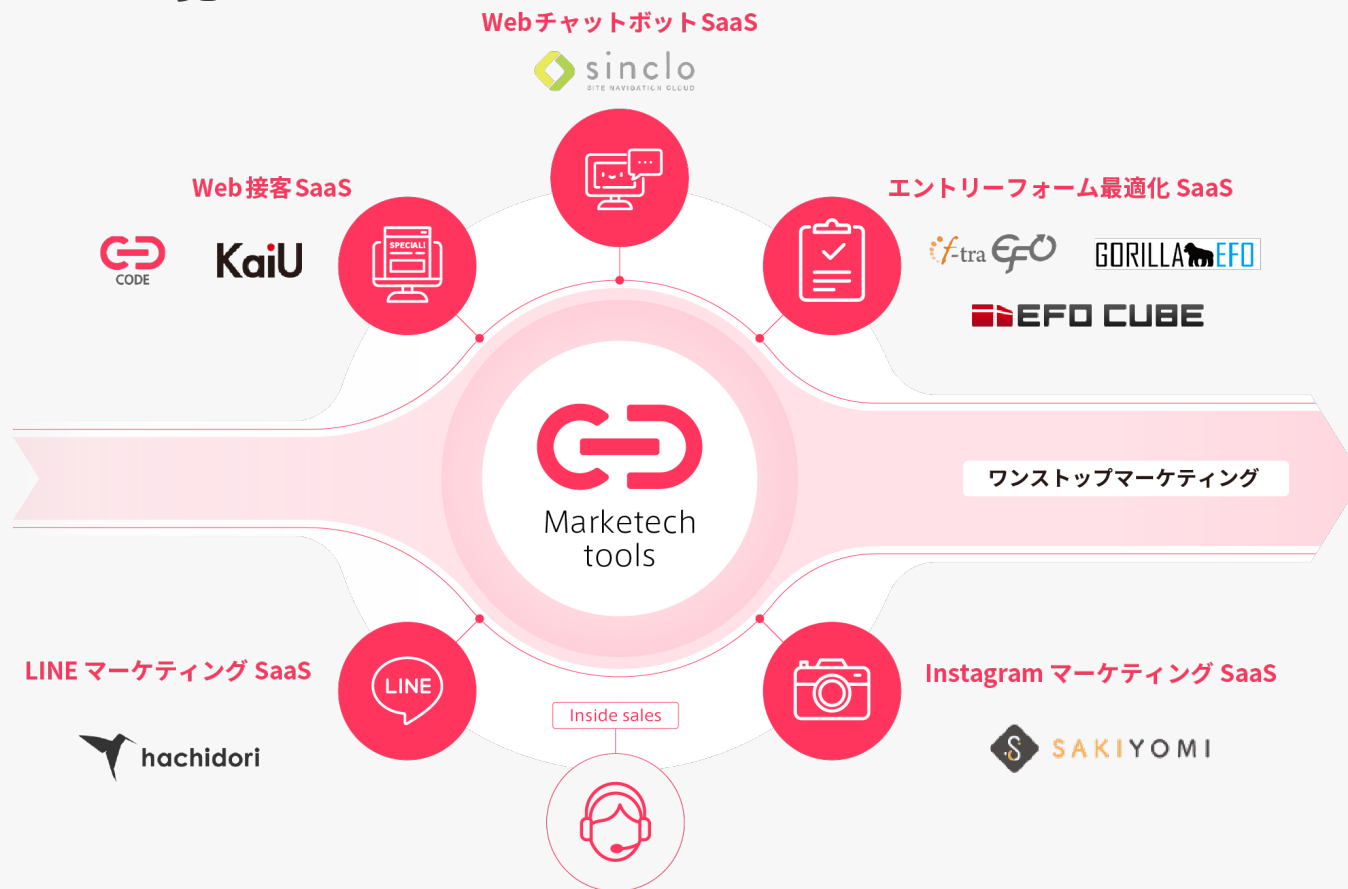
Webチャットボット SaaS

sinclo
SITE NAVIGATION CLOUD

Web 接客 SaaS

CODE

KaiU

SPECIAL!

エントリーフォーム最適化 SaaS

f-tra EFO

GORILLA EFO

EFO CUBE

Marketech tools

ワンストップマーケティング

LINE マーケティング SaaS

LINE

hachidori

Inside sales

Instagram マーケティング SaaS

SAKIYOMI